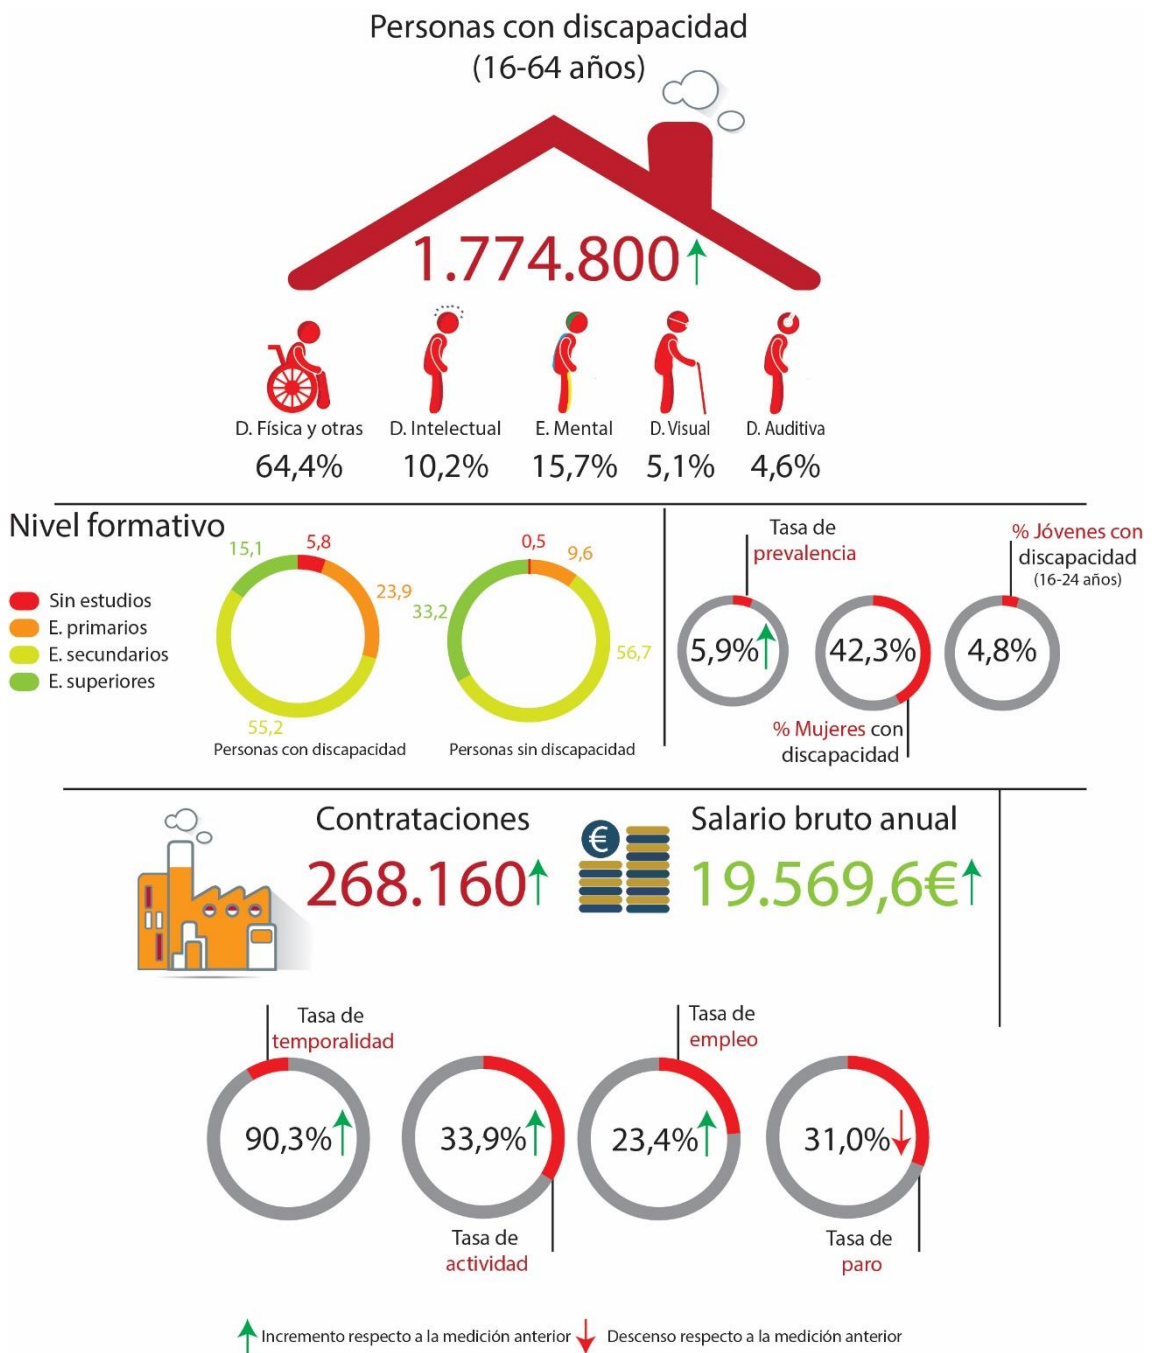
Personas con discapacidad
(16-64 años)

1.774.800↑

D. Física y otras
64,4%

D. Intelectual
10,2%

E. Mental
15,7%

D. Visual
5,1%

D. Auditiva
4,6%

Nivel formativo

Sin estudios
E. primarios
E. secundarios
E. superiores

15,1
5,8
23,9
55,2
Personas con discapacidad

0,5
9,6
33,2
56,7
Personas sin discapacidad

Tasa de prevalencia
5,9%↑

42,3%
% Mujeres con discapacidad

% Jóvenes con discapacidad (16-24 años)
4,8%

Contrataciones
268.160↑

€

Salario bruto anual
19.569,6€↑

Tasa de temporalidad
90,3%↑

33,9%↑
Tasa de actividad

Tasa de empleo
23,4%↑

31,0%↓
Tasa de paro

↑ Incremento respecto a la medición anterior ↓ Descenso respecto a la medición anterior